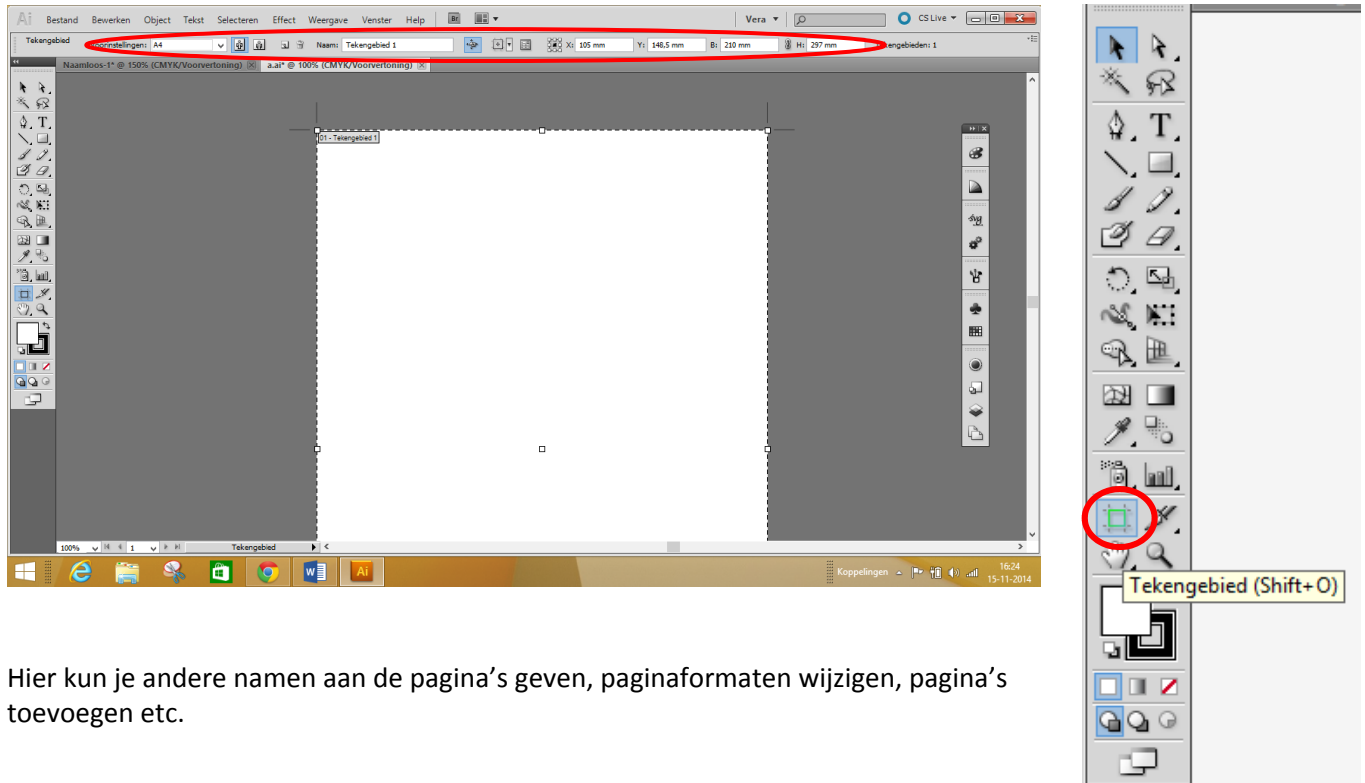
Ai Bestand Bewerken Object Tekst Selecteren Effect Weergave Venster Help Br

Vera CS Live

Tekengebied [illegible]instellingen: A4 Naam: Tekengebied 1 X: 105 mm Y: 148,5 mm B: 210 mm H: 297 mm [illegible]kengebieden: 1

Naamloos-1* @ 150% (CMYK/Voorvertoning) a.ai* @ 100% (CMYK/Voorvertoning)

01 - Tekengebied 1

100% 1 Tekengebied

Koppelingen 16:24 15-11-2014

Tekengebied (Shift+O)

Hier kun je andere namen aan de pagina's geven, paginaformaten wijzigen, pagina's toevoegen etc.